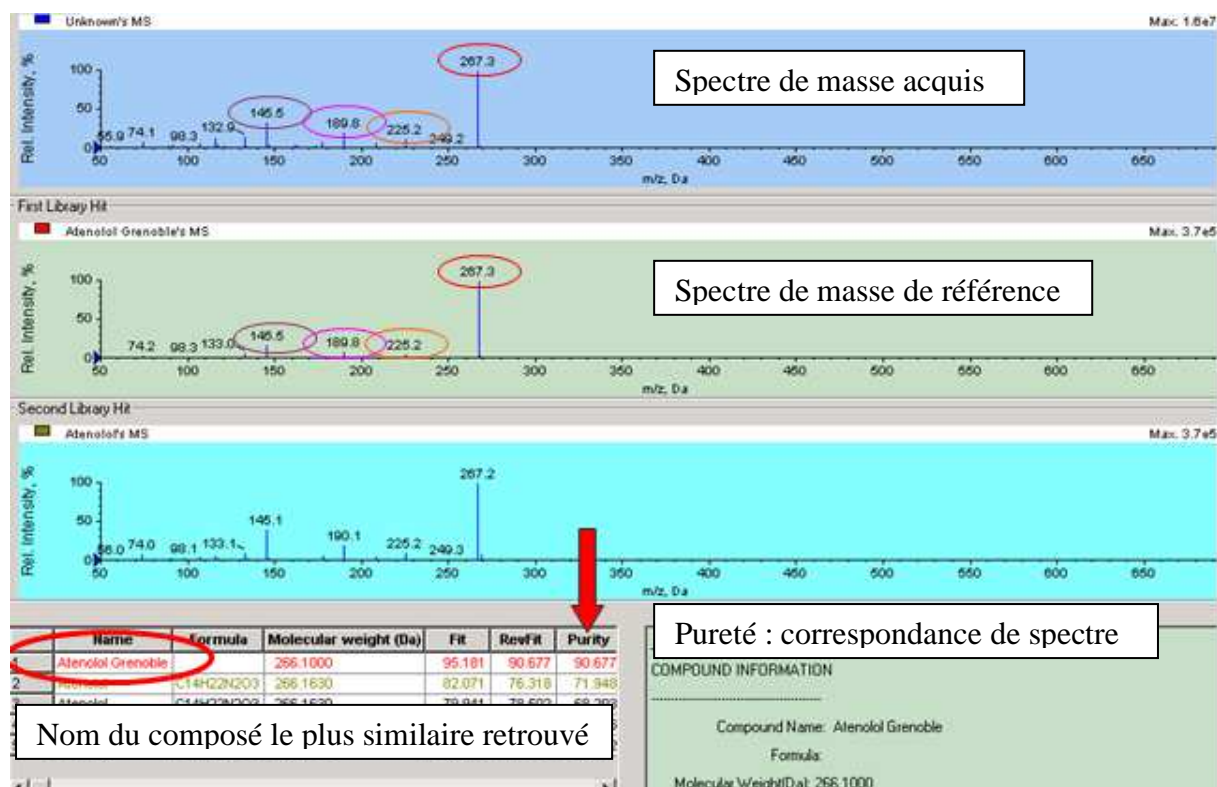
Unknown's MS

Max. 1.6e7

Rel. Intensity, %

100

50

0

55.9 74.1 98.3 132.9 145.5 189.8 225.2 249.2 267.3

50 100 150 200 250 300 350 400 450 500 550 600 650

m/z, Da

Spectre de masse acquis

First Library Hit

Atenolol Grenoble's MS

Max. 3.7e5

Rel. Intensity, %

100

50

0

74.2 98.3 133.0 145.5 189.8 225.2 267.3

50 100 150 200 250 300 350 400 450 500 550 600 650

m/z, Da

Spectre de masse de référence

Second Library Hit

Atenolol's MS

Max. 3.7e5

Rel. Intensity, %

100

50

0

56.0 74.0 98.1 133.1 145.1 190.1 225.2 249.3 267.2

50 100 150 200 250 300 350 400 450 500 550 600 650

m/z, Da

| | Name | Formula | Molecular weight (Da) | Fit | RevFit | Purity |
|---|---|---|---|---|---|---|
| 1 | Atenolol Grenoble | | 266.1000 | 95.181 | 90.677 | 90.677 |
| 2 | Atenolol | C14H22N2O3 | 266.1630 | 82.071 | 76.318 | 71.948 |
| 3 | Atenolol | C14H22N2O3 | 266.1630 | 79.941 | 78.502 | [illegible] |

Pureté : correspondance de spectre

COMPOUND INFORMATION

Compound Name: Atenolol Grenoble

Formula:

Molecular Weight(Da): 266.1000

Nom du composé le plus similaire retrouvé